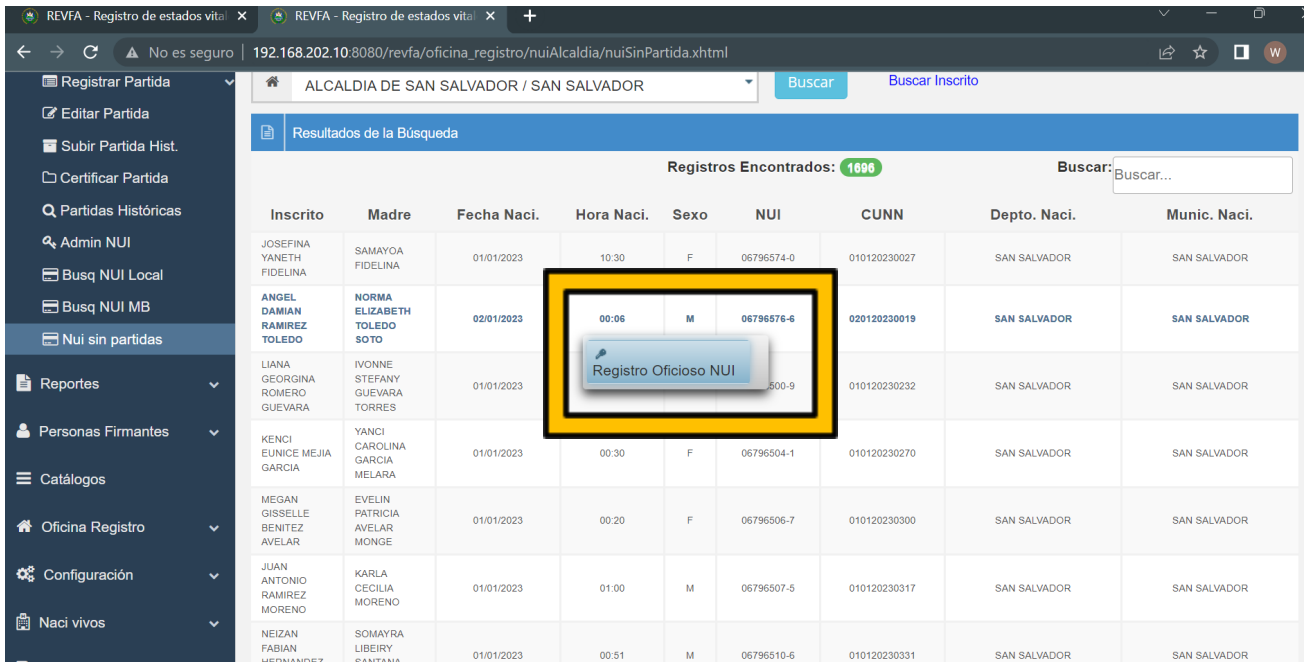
REVFA - Registro de estados vital ✕ REVFA - Registro de estados vital ✕ +

No es seguro | 192.168.202.10:8080/revfa/oficina_registro/nuiAlcaldia/nuiSinPartida.xhtml

W

Registrar Partida
Editar Partida
Subir Partida Hist.
Certificar Partida
Partidas Históricas
Admin NUI
Busq NUI Local
Busq NUI MB
Nui sin partidas
Reportes
Personas Firmantes
Catálogos
Oficina Registro
Configuración
Naci vivos

ALCALDIA DE SAN SALVADOR / SAN SALVADOR
Buscar
Buscar Inscrito

Resultados de la Búsqueda

Registros Encontrados: 1696
Buscar: Buscar...

| Inscrito | Madre | Fecha Naci. | Hora Naci. | Sexo | NUI | CUNN | Depto. Naci. | Munic. Naci. |
|---|---|---|---|---|---|---|---|---|
| JOSEFINA YANETH FIDELINA | SAMAYOA FIDELINA | 01/01/2023 | 10:30 | F | 06796574-0 | 010120230027 | SAN SALVADOR | SAN SALVADOR |
| ANGEL DAMIAN RAMIREZ TOLEDO | NORMA ELIZABETH TOLEDO SOTO | 02/01/2023 | 00:06 | M | 06796576-6 | 020120230019 | SAN SALVADOR | SAN SALVADOR |
| LIANA GEORGINA ROMERO GUEVARA | IVONNE STEFANY GUEVARA TORRES | 01/01/2023 | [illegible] | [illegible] | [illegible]500-9 | 010120230232 | SAN SALVADOR | SAN SALVADOR |
| KENCI EUNICE MEJIA GARCIA | YANCI CAROLINA GARCIA MELARA | 01/01/2023 | 00:30 | F | 06796504-1 | 010120230270 | SAN SALVADOR | SAN SALVADOR |
| MEGAN GISSELLE BENITEZ AVELAR | EVELIN PATRICIA AVELAR MONGE | 01/01/2023 | 00:20 | F | 06796506-7 | 010120230300 | SAN SALVADOR | SAN SALVADOR |
| JUAN ANTONIO RAMIREZ MORENO | KARLA CECILIA MORENO | 01/01/2023 | 01:00 | M | 06796507-5 | 010120230317 | SAN SALVADOR | SAN SALVADOR |
| NEIZAN FABIAN HERNANDEZ | SOMAYRA LIBEIRY SANTANA | 01/01/2023 | 00:51 | M | 06796510-6 | 010120230331 | SAN SALVADOR | SAN SALVADOR |

Registro Oficioso NUI